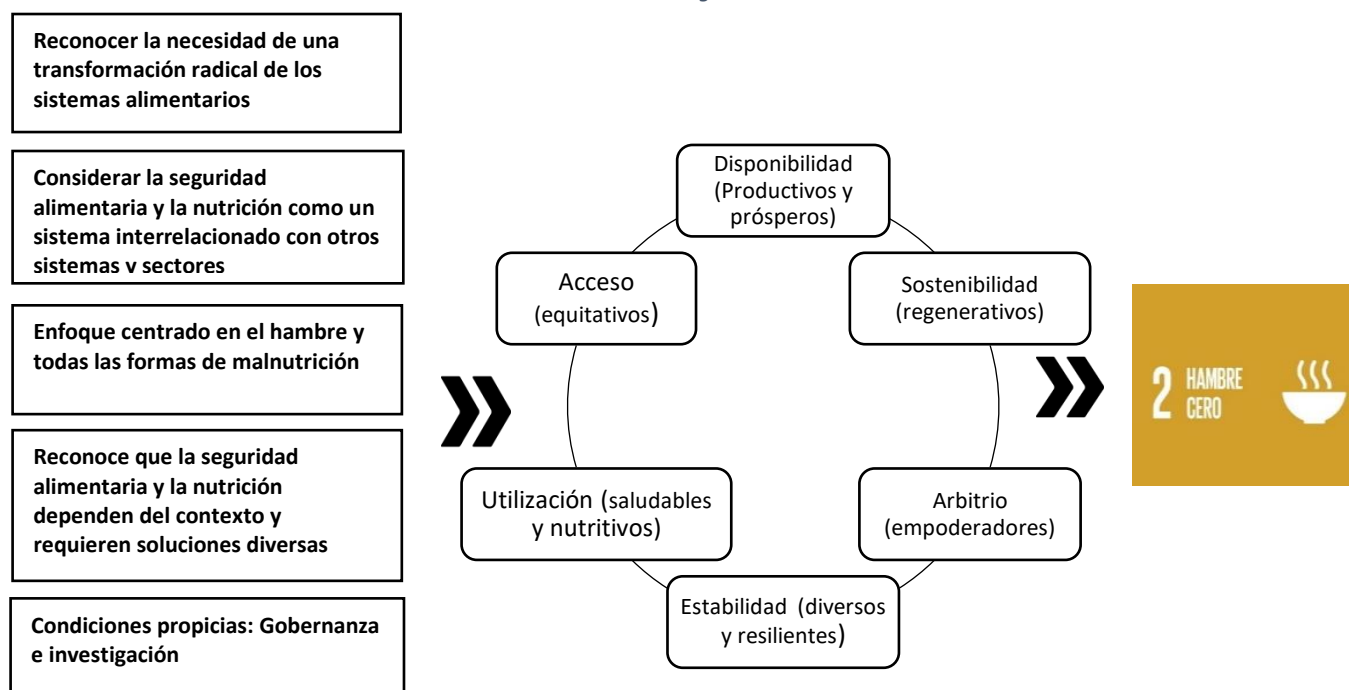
Reconocer la necesidad de una transformación radical de los sistemas alimentarios

Considerar la seguridad alimentaria y la nutrición como un sistema interrelacionado con otros sistemas v sectores

Enfoque centrado en el hambre y todas las formas de malnutrición

Reconoce que la seguridad alimentaria y la nutrición dependen del contexto y requieren soluciones diversas

Condiciones propicias: Gobernanza e investigación

Disponibilidad (Productivos y prósperos)

Sostenibilidad (regenerativos)

Arbitrio (empoderadores)

Estabilidad (diversos y resilientes)

Utilización (saludables y nutritivos)

Acceso (equitativos)

2 HAMBRE CERO